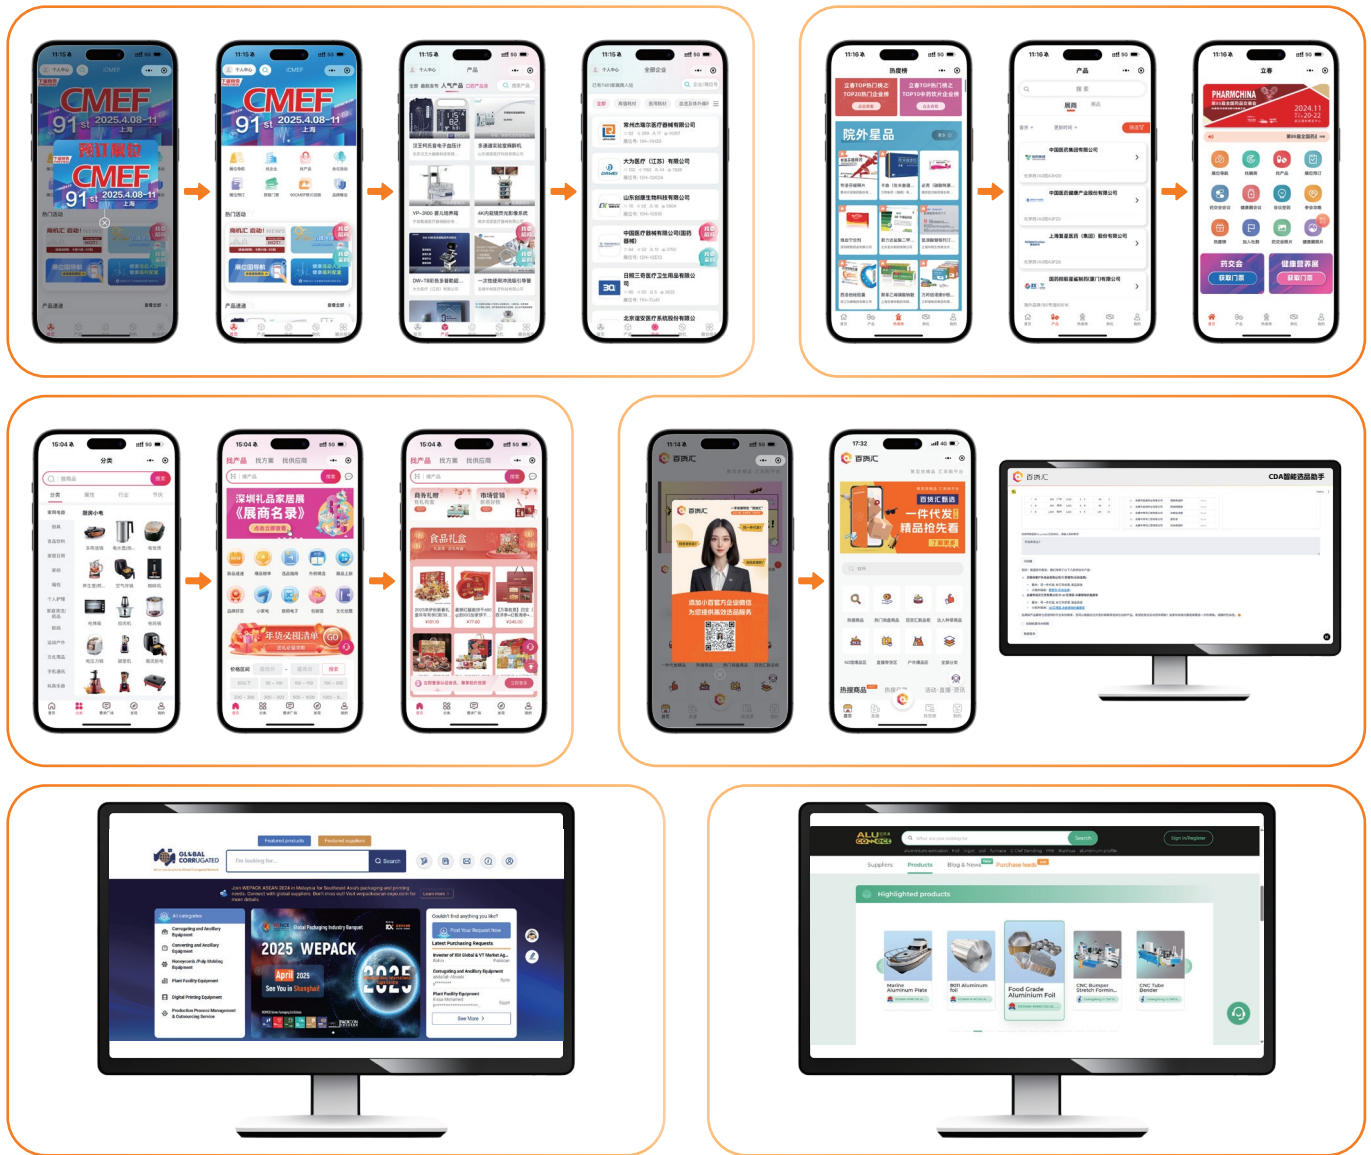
11:15
CMEF
91 st 2025.4.08-11 上海
我们展位
CMEF
91 st 2025.4.08-11 上海
热门活动
产品速递

11:15
CMEF
91 st 2025.4.08-11 上海
热门活动
产品速递

11:15
产品

11:15
全部企业
常州杰瑞尔医疗器械有限公司
大为医疗（江苏）有限公司
山东创康生物科技有限公司
中国医疗器械有限公司
日照三奇医疗卫生用品有限公司
北京佳美医疗系统股份有限公司

11:16
热度榜
院外星品

11:16
产品
展商

11:16
立春
PHARMCHINA
2024.11 20-22
药交会
获取门票
健康营养展
获取门票

15:04
分类

15:04
找产品 找方案 找供应商
深圳礼品家居展《展商名录》
年货必囤清单

15:04
找产品 找方案 找供应商
食品礼盒

11:14
百货汇
百货汇
添加小百官方企业微信 为您提供高效选品服务

17:32
百货汇
百货汇勤选
一件代发 精品抢先看
热搜商品

百货汇
CDA智能选品助手

GLOBAL CORRUGATED
Featured products
Featured suppliers
I'm looking for...
Search
All categories
Corrugating and Ancillary Equipment
Converting and Ancillary Equipment
Honeycomb /Pulp Molding Equipment
Plant Facility Equipment
Digital Printing Equipment
Production Process Management & Outsourcing Service
Global Packaging Industry Banquet
2025 WEPACK
April 2025
See You in Shanghai
2025
Couldn't find anything you like?
Post Your Request Now
Latest Purchasing Requests
See More

ALU CONNECT
Search
Sign in/Register
Suppliers
Products
Blog & News
Purchase leads
Highlighted products
Marine Aluminum Plate
8011 Aluminum foil
Food Grade Aluminium Foil
CNC Bumper Stretch Formin...
CNC Tube Bender